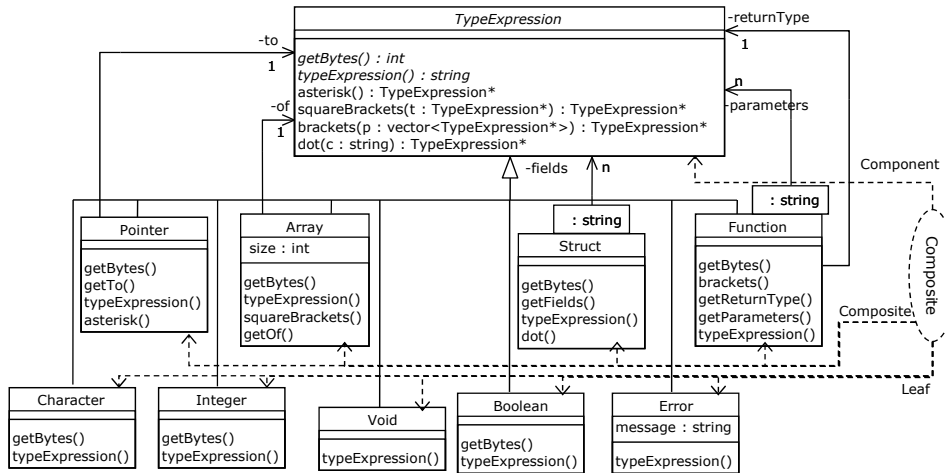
TypeExpression

getBytes() : int
typeExpression() : string
asterisk() : TypeExpression*
squareBrackets(t : TypeExpression*) : TypeExpression*
brackets(p : vector<TypeExpression*>) : TypeExpression*
dot(c : string) : TypeExpression*

-returnType
1
n
-parameters
-to
1
-of
1
-fields
n
Component
: string
: string

Pointer

getBytes()
getTo()
typeExpression()
asterisk()

Array
size : int

getBytes()
typeExpression()
squareBrackets()
getOf()

Struct

getBytes()
getFields()
typeExpression()
dot()

Function

getBytes()
brackets()
getReturnType()
getParameters()
typeExpression()

Composite
Composite
Leaf

Character

getBytes()
typeExpression()

Integer

getBytes()
typeExpression()

Void

typeExpression()

Boolean

getBytes()
typeExpression()

Error
message : string

typeExpression()